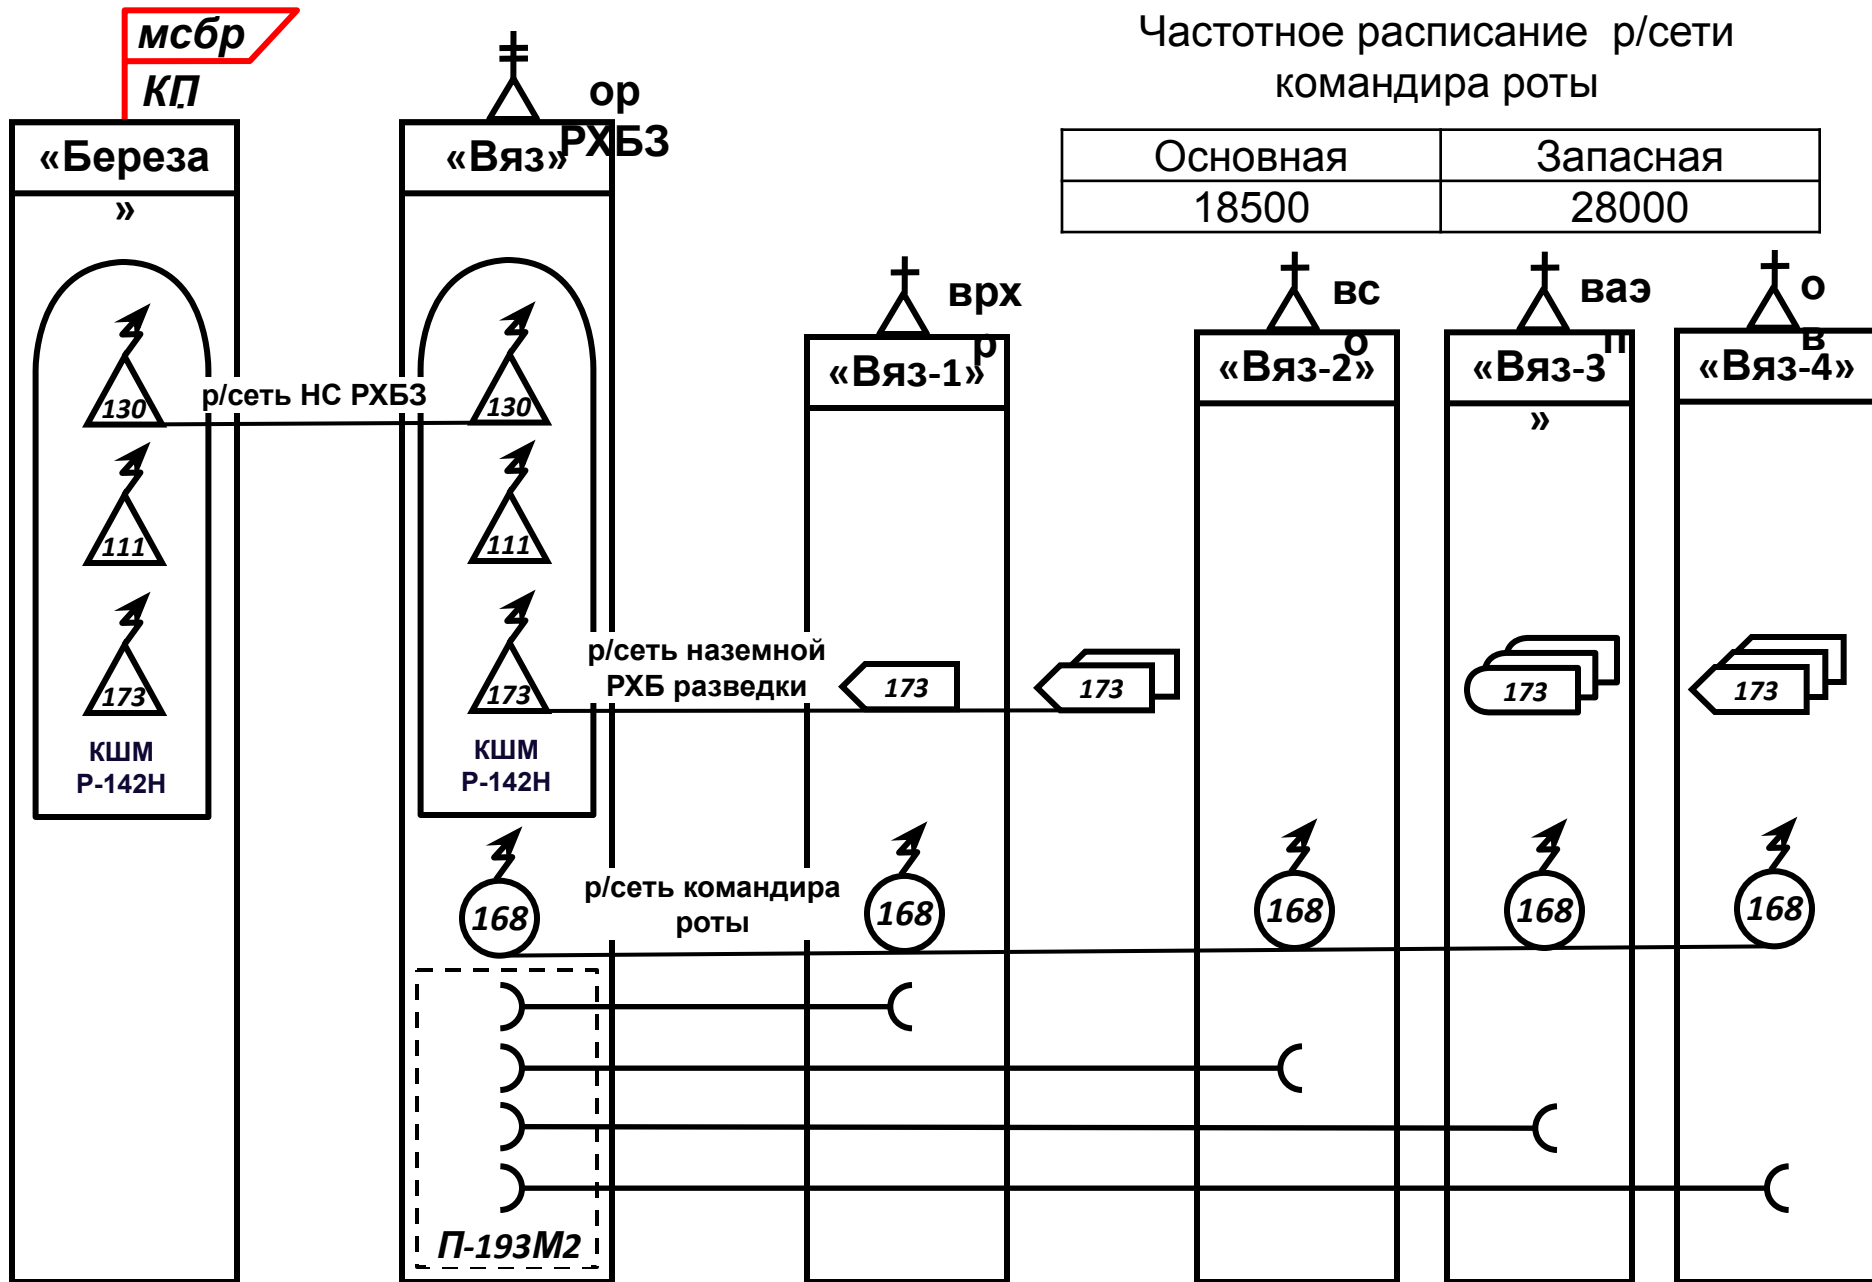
мсбр
КП

«Береза»

ор РХБЗ
«Вяз»

Частотное расписание р/сети командира роты

| Основная | Запасная |
|---|---|
| 18500 | 28000 |

врхр
«Вяз-1»

всо
«Вяз-2»

ваэп
«Вяз-3»

ов
«Вяз-4»

130
р/сеть НС РХБЗ
130
111
111
173
173
КШМ Р-142Н
КШМ Р-142Н

р/сеть наземной РХБ разведки
173
173
173
173

168
р/сеть командира роты
168
168
168
168

П-193М2